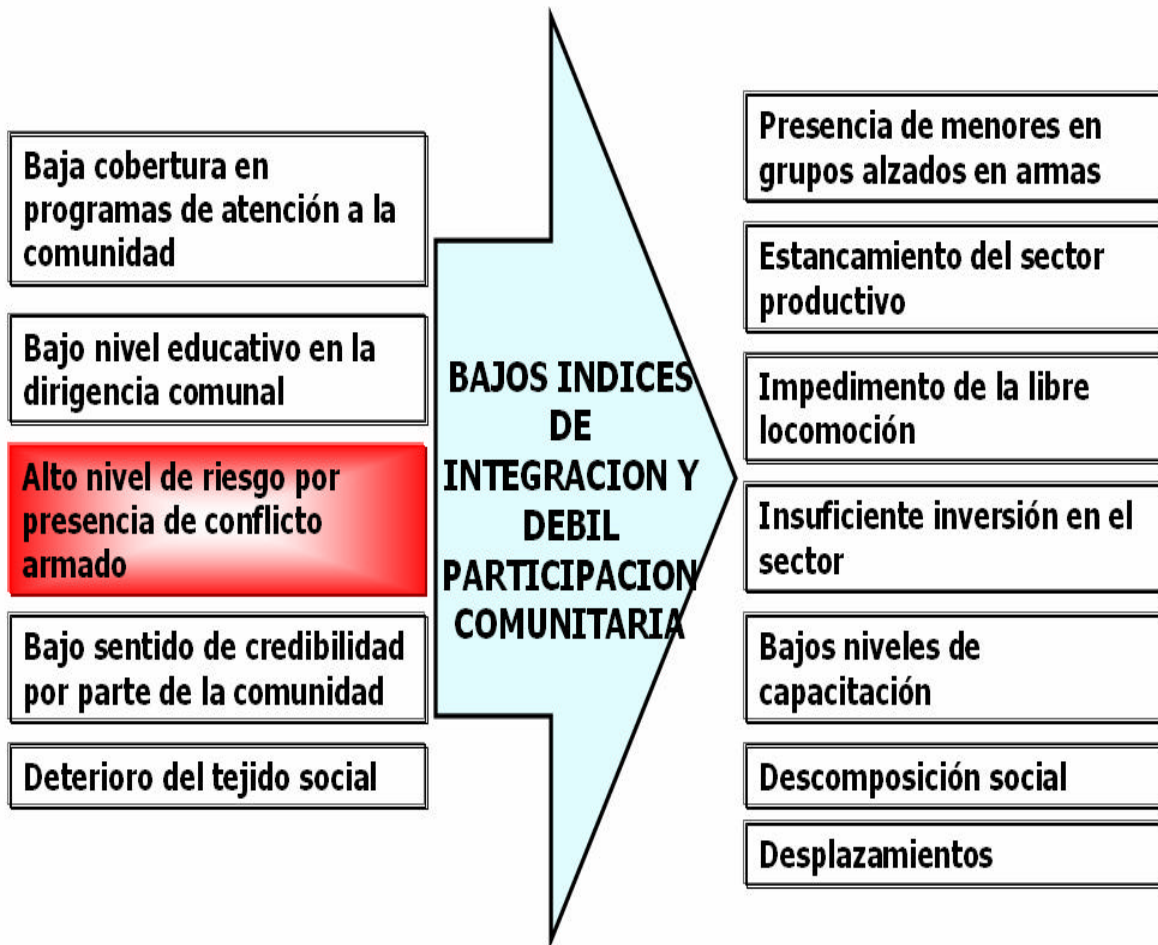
Baja cobertura en programas de atención a la comunidad

Bajo nivel educativo en la dirigencia comunal

Alto nivel de riesgo por presencia de conflicto armado

Bajo sentido de credibilidad por parte de la comunidad

Deterioro del tejido social

BAJOS INDICES DE INTEGRACION Y DEBIL PARTICIPACION COMUNITARIA

Presencia de menores en grupos alzados en armas

Estancamiento del sector productivo

Impedimento de la libre locomoción

Insuficiente inversión en el sector

Bajos niveles de capacitación

Descomposición social

Desplazamientos